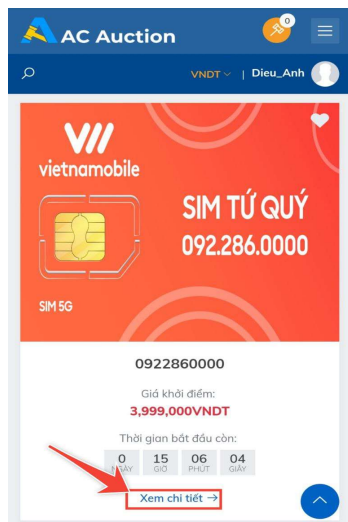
AC Auction

0

VNDT | Dieu_Anh

vietnamobile

SIM TỨ QUÝ
092.286.0000

SIM 5G

0922860000

Giá khởi điểm:
3,999,000VNDT

Thời gian bắt đầu còn:

| 0 | 15 | 06 | 04 |
|---|---|---|---|
| NGÀY | GIỜ | PHÚT | GIÂY |

Xem chi tiết →